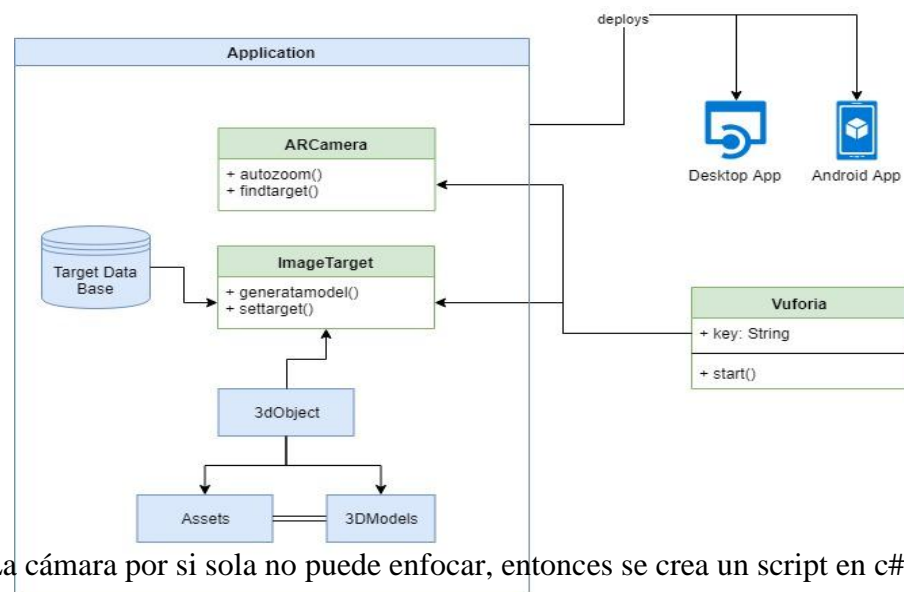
deploys

Application

ARCamera

+ autozoom()
+ findtarget()

Desktop App

Android App

Target Data Base

ImageTarget

+ generatamodel()
+ settarget()

Vuforia

+ key: String

+ start()

3dObject

Assets

3DModels

La cámara por si sola no puede enfocar, entonces se crea un script en c#